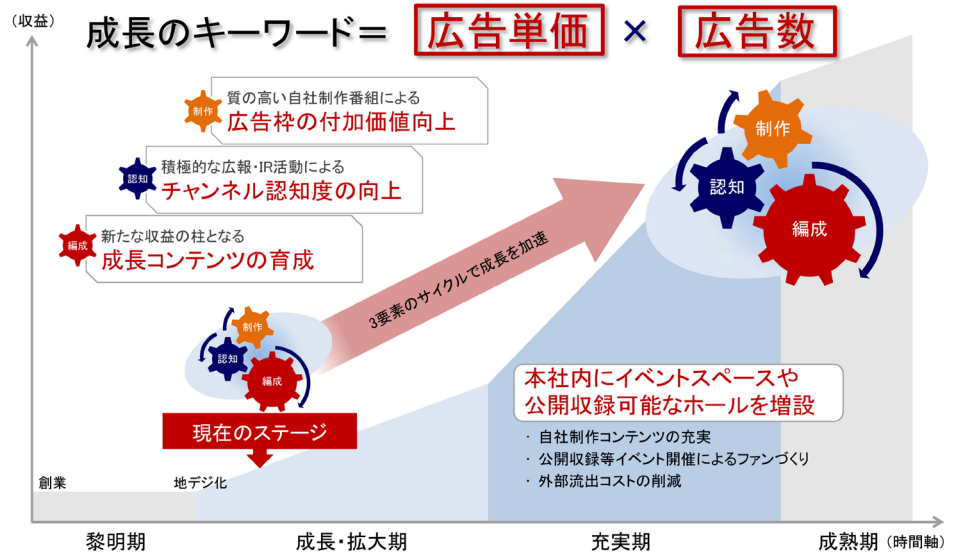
（収益）

成長のキーワード＝ 広告単価 × 広告数

制作 質の高い自社制作番組による
広告枠の付加価値向上

認知 積極的な広報・IR活動による
チャンネル認知度の向上

編成 新たな収益の柱となる
成長コンテンツの育成

3要素のサイクルで成長を加速

制作
認知
編成

制作
認知
編成

現在のステージ

本社内にイベントスペースや
公開収録可能なホールを増設

・ 自社制作コンテンツの充実
・ 公開収録等イベント開催によるファンづくり
・ 外部流出コストの削減

創業
地デジ化

黎明期
成長・拡大期
充実期
成熟期（時間軸）